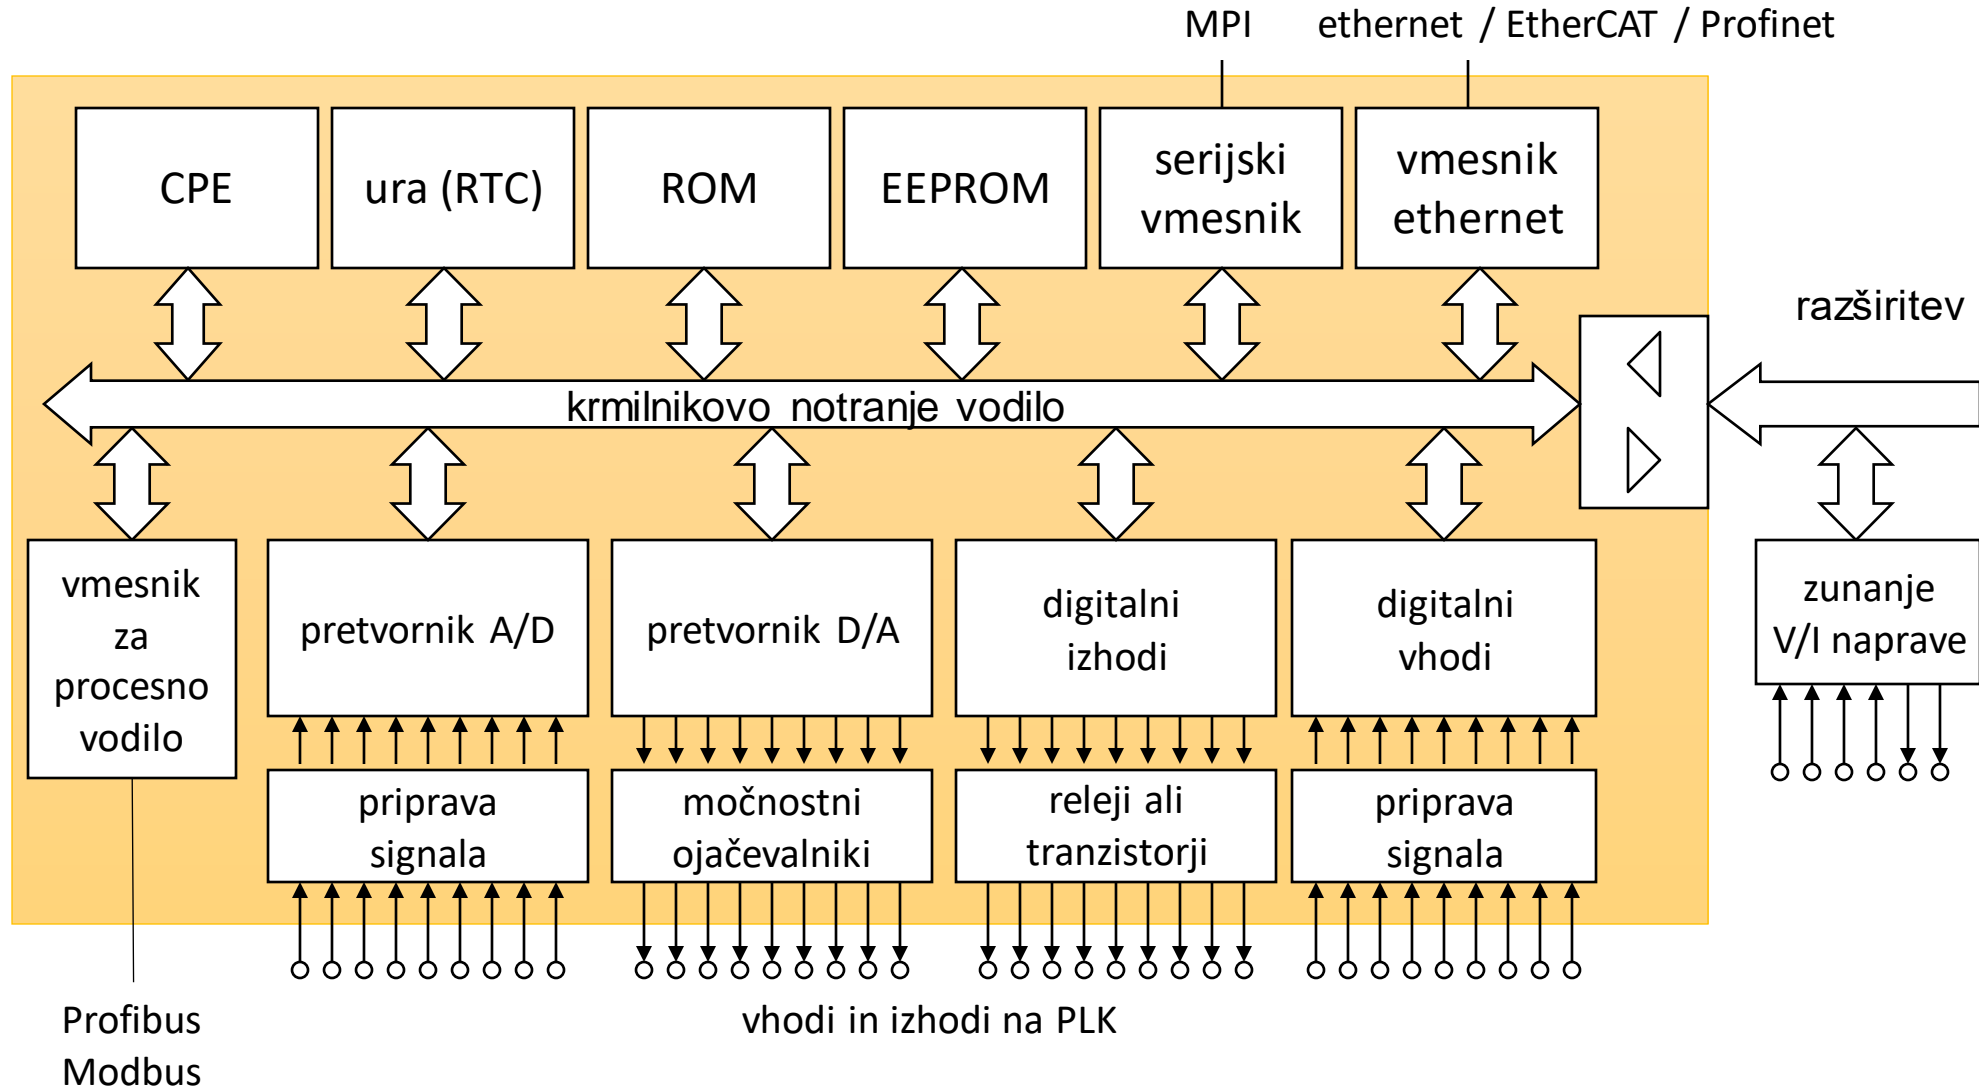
MPI

ethernet / EtherCAT / Profinet

CPE

ura (RTC)

ROM

EEPROM

serijski vmesnik

vmesnik ethernet

razširitev

krmilnikovo notranje vodilo

vmesnik za procesno vodilo

pretvornik A/D

pretvornik D/A

digitalni izhodi

digitalni vhodi

zunanje V/I naprave

priprava signala

močnostni ojačevalniki

releji ali tranzistorji

priprava signala

Profibus
Modbus

vhodi in izhodi na PLK